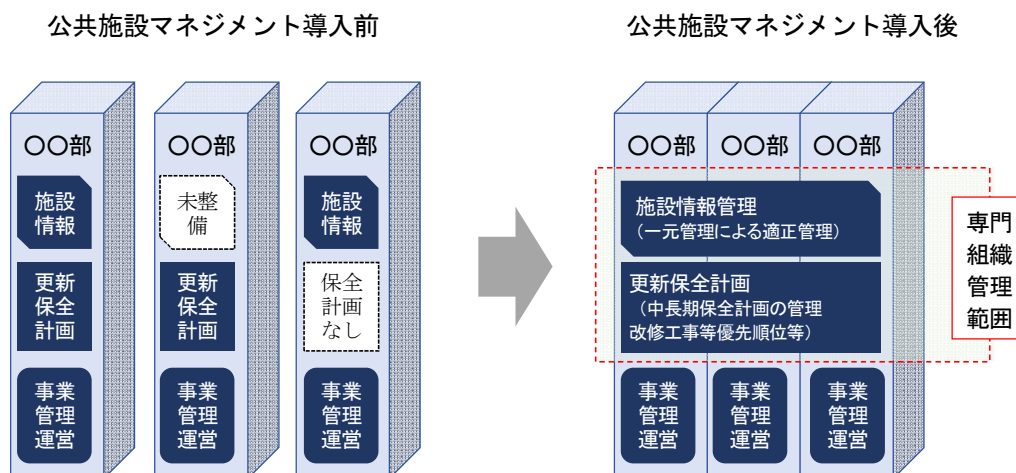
公共施設マネジメント導入前

〇〇部
施設情報
更新保全計画
事業管理運営

〇〇部
未整備
更新保全計画
事業管理運営

〇〇部
施設情報
保全計画なし
事業管理運営

公共施設マネジメント導入後

〇〇部　〇〇部　〇〇部

施設情報管理
（一元管理による適正管理）

更新保全計画
（中長期保全計画の管理
改修工事等優先順位等）

専門組織管理範囲

事業管理運営　事業管理運営　事業管理運営